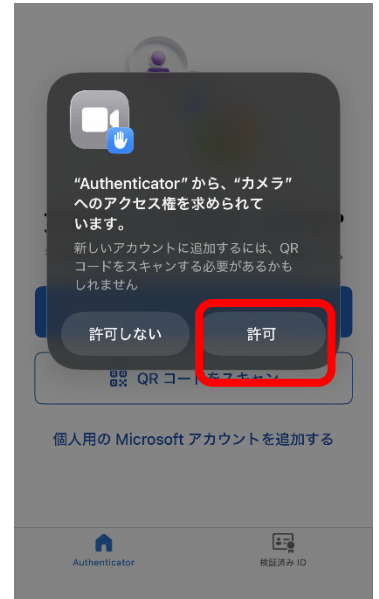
“Authenticator” から、“カメラ” へのアクセス権を求められています。

新しいアカウントに追加するには、QR コードをスキャンする必要があるかもしれません

許可しない

許可

QR コードをスキャン

個人用の Microsoft アカウントを追加する

Authenticator

検証済み ID